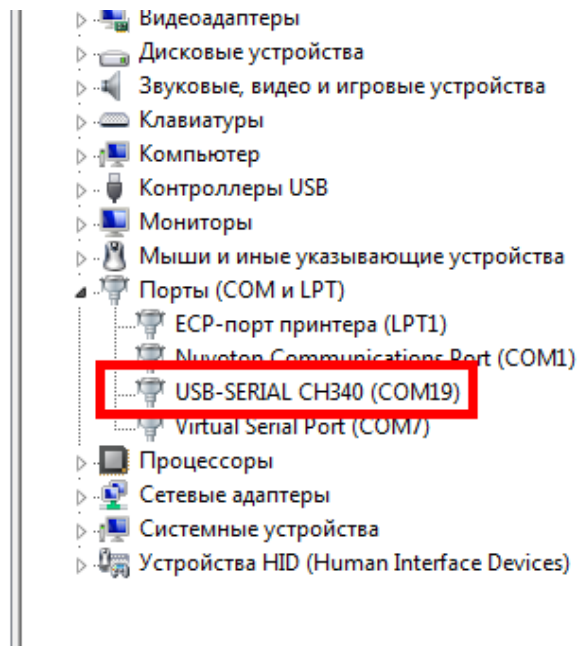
Видеоадаптеры
Дисковые устройства
Звуковые, видео и игровые устройства
Клавиатуры
Компьютер
Контроллеры USB
Мониторы
Мыши и иные указывающие устройства
Порты (COM и LPT)
ECP-порт принтера (LPT1)
Nuvoton Communications Port (COM1)
USB-SERIAL CH340 (COM19)
Virtual Serial Port (COM7)
Процессоры
Сетевые адаптеры
Системные устройства
Устройства HID (Human Interface Devices)